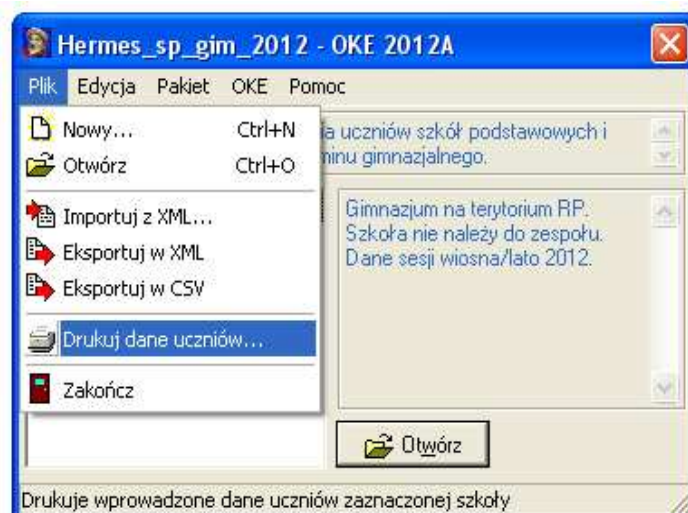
Hermes_sp_gim_2012 - OKE 2012A

Plik Edycja Pakiet OKE Pomoc

Nowy... Ctrl+N
Otwórz Ctrl+O
Importuj z XML...
Eksportuj w XML
Eksportuj w CSV
Drukuj dane uczniów...
Zakończ

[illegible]a uczniów szkół podstawowych i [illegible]minu gimnazjalnego.

Gimnazjum na terytorium RP. Szkoła nie należy do zespołu. Dane sesji wiosna/lato 2012.

Otwórz

Drukuje wprowadzone dane uczniów zaznaczonej szkoły